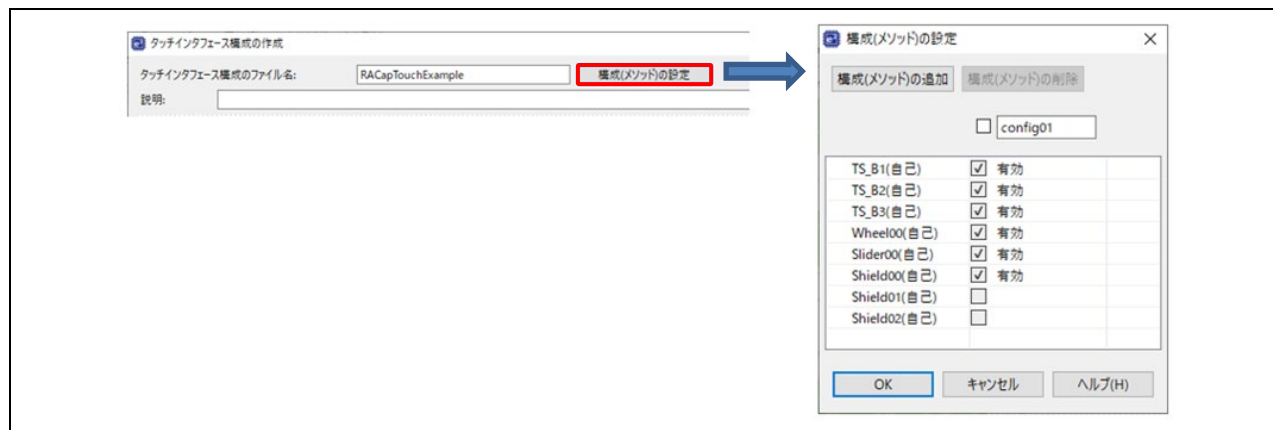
タッチインタフェース構成の作成

タッチインタフェース構成のファイル名: RACapTouchExample 構成(メソッド)の設定

説明:

構成(メソッド)の設定 ×

構成(メソッド)の追加 構成(メソッド)の削除

config01

| | |
|---|---|
| TS_B1(自己) | ☑ 有効 |
| TS_B2(自己) | ☑ 有効 |
| TS_B3(自己) | ☑ 有効 |
| Wheel00(自己) | ☑ 有効 |
| Slider00(自己) | ☑ 有効 |
| Shield00(自己) | ☑ 有効 |
| Shield01(自己) | ☐ |
| Shield02(自己) | ☐ |

OK キャンセル ヘルプ(H)